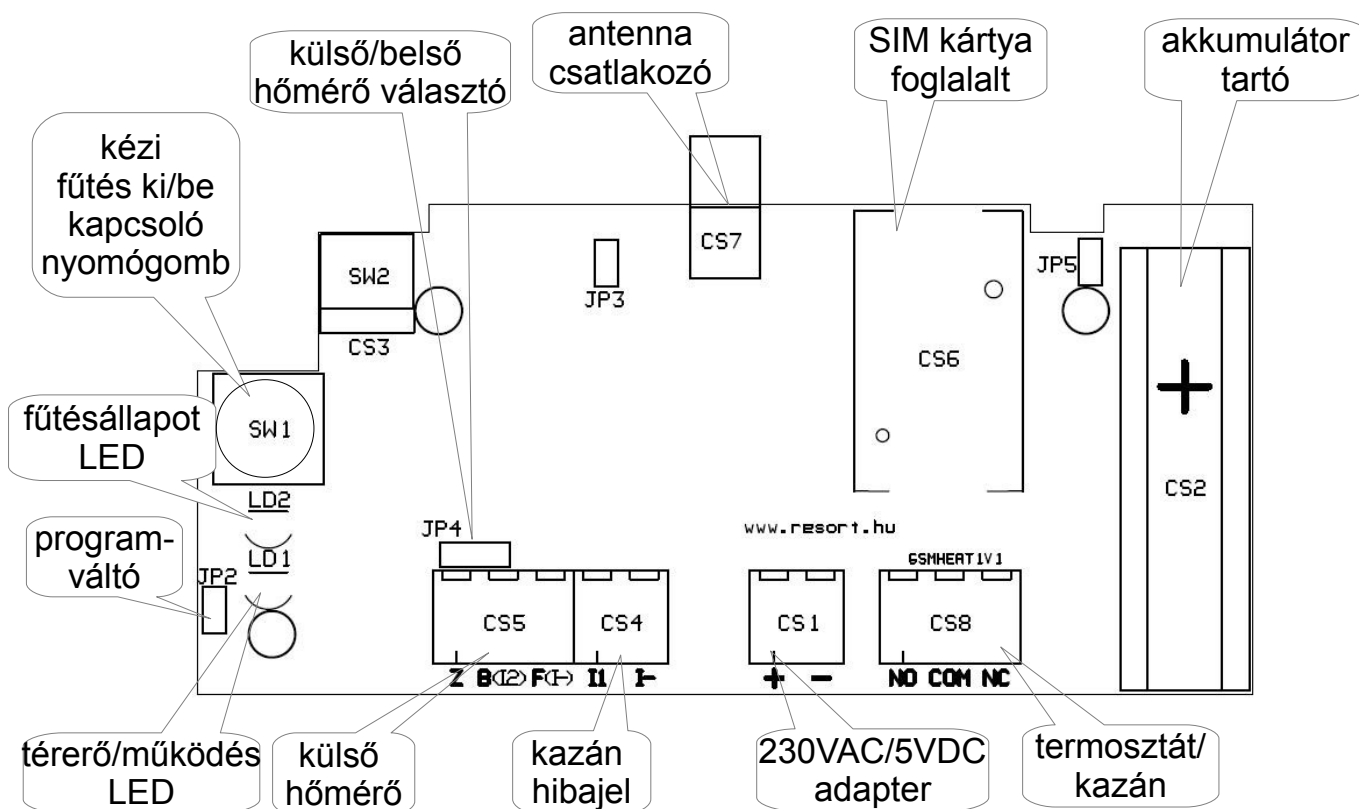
külső/belső hőmérő választó

antenna csatlakozó

SIM kártya foglalalt

akkumulátor tartó

kézi fűtés ki/be kapcsoló nyomógomb

SW2

CS3

JP3

CS7

CS6

JP5

+

CS2

SW1

fűtésállapot LED

LD2

LD1

program-váltó

JP2

JP4

www.resort.hu

GSMHEAT1V1

CS5

CS4

CS1

CS8

Z B(I2) F(-) I1 I-

+ −

NO COM NC

térerő/működés LED

külső hőmérő

kazán hibajel

230VAC/5VDC adapter

termosztát/ kazán